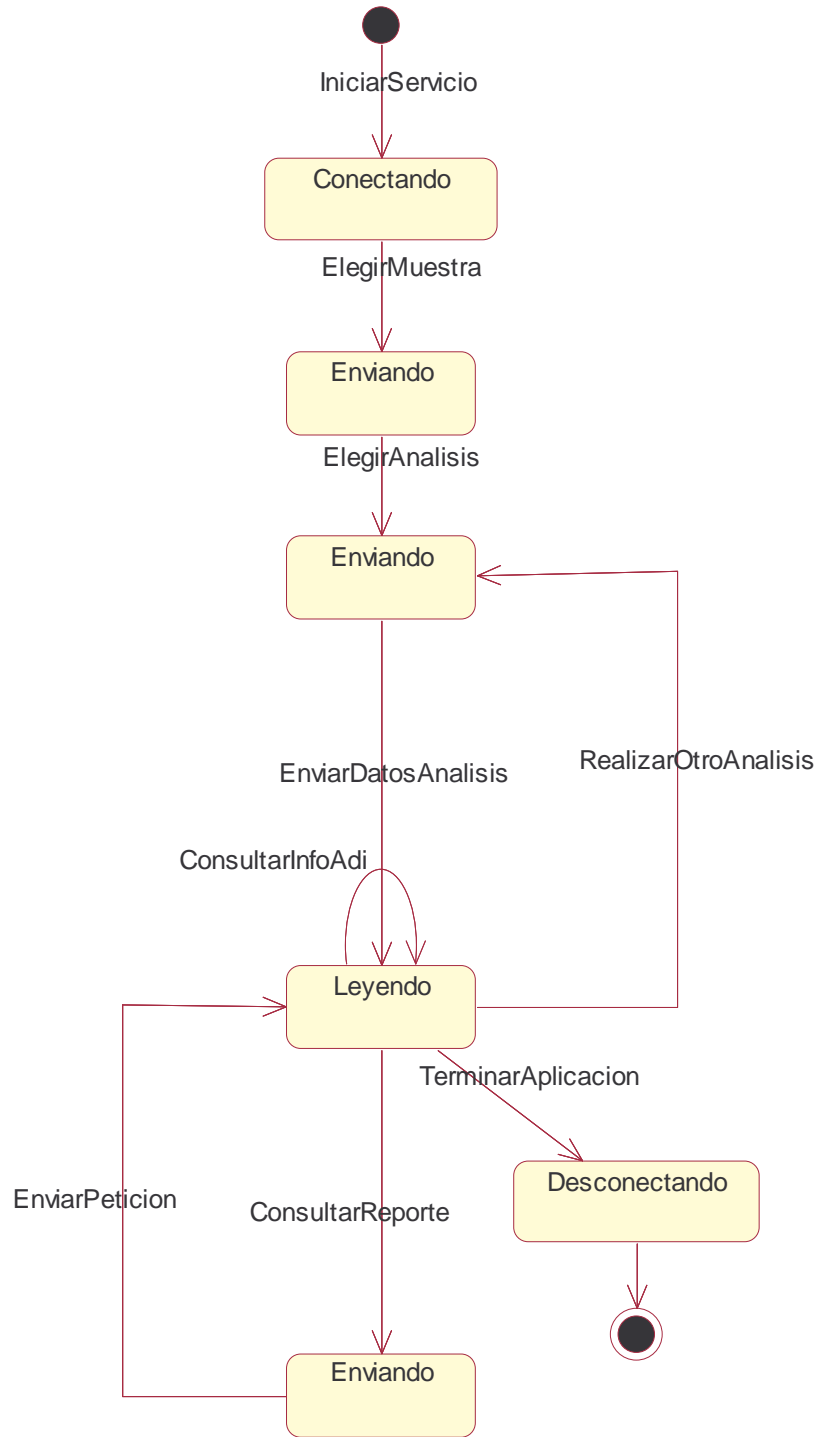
IniciarServicio

Conectando

ElegirMuestra

Enviando

ElegirAnalisis

Enviando

EnviarDatosAnalisis

RealizarOtroAnalisis

ConsultarInfoAdi

Leyendo

TerminarAplicacion

Desconectando

EnviarPeticion

ConsultarReporte

Enviando